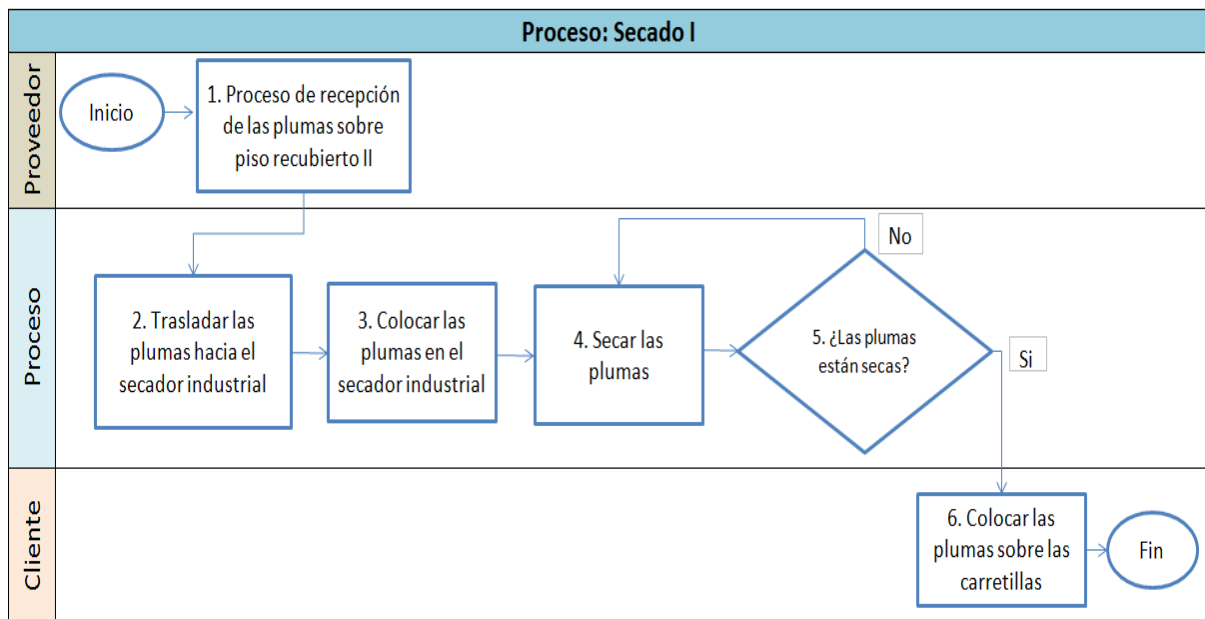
Proceso: Secado I

Proveedor

Inicio

1. Proceso de recepción de las plumas sobre piso recubierto II

Proceso

2. Trasladar las plumas hacia el secador industrial

3. Colocar las plumas en el secador industrial

4. Secar las plumas

No

5. ¿Las plumas están secas?

Si

Cliente

6. Colocar las plumas sobre las carretillas

Fin